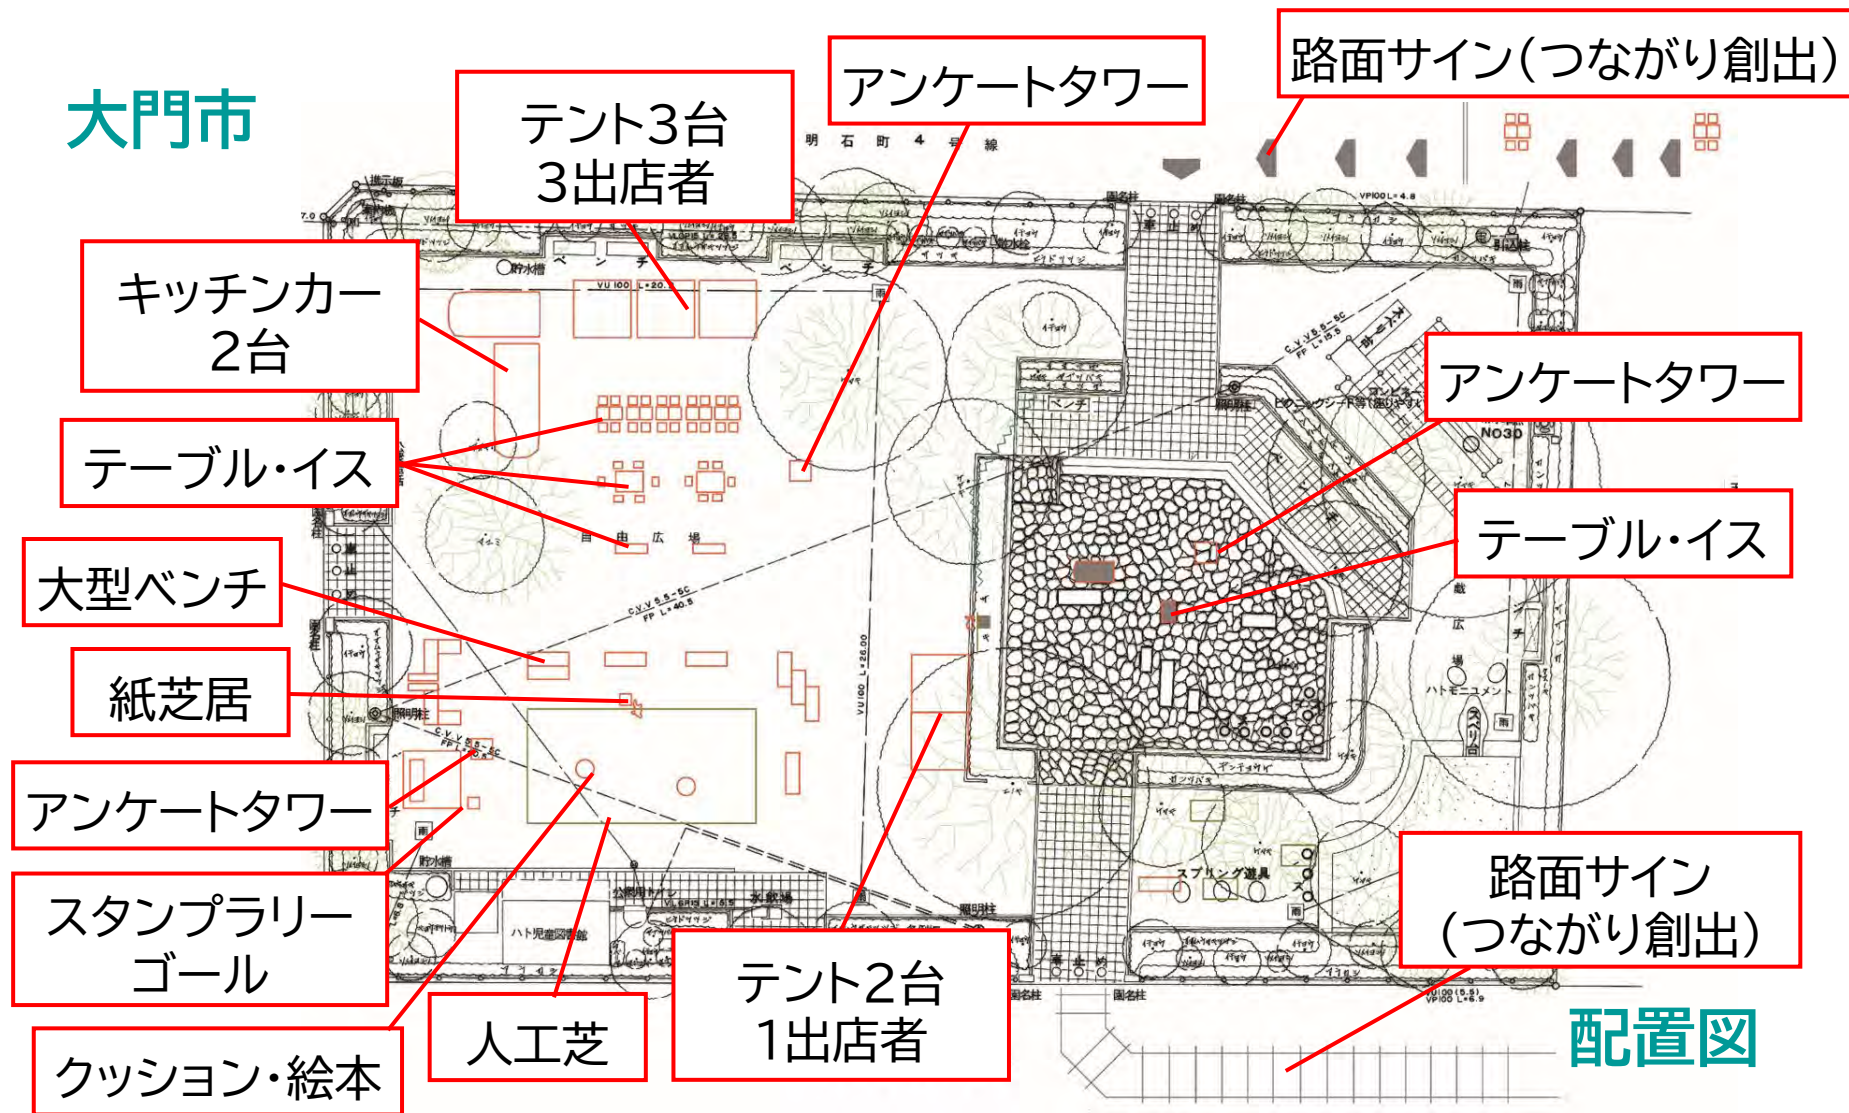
大門市

テント3台
3出店者

アンケートタワー

路面サイン(つながり創出)

キッチンカー
2台

テーブル・イス

大型ベンチ

紙芝居

アンケートタワー

スタンプラリー
ゴール

クッション・絵本

人工芝

テント2台
1出店者

アンケートタワー

テーブル・イス

路面サイン
(つながり創出)

配置図

明 石 町 4 号 線

ベンチ

ベンチ

自 由 広 場

ハト児童図書館

照明柱

貯水槽

スプリング遊具

ハトモニュメント

すべり台

NO30